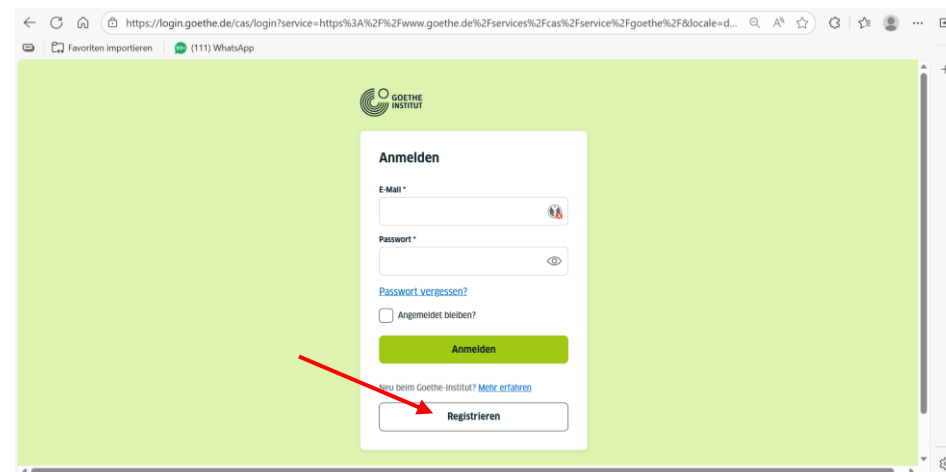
https://login.goethe.de/cas/login?service=https%3A%2F%2Fwww.goethe.de%2Fservices%2Fcas%2Fservice%2Fgoethe%2F&locale=d...

Favoriten importieren

(111) WhatsApp

GOETHE INSTITUT

Anmelden

E-Mail *

Passwort *

Passwort vergessen?

Angemeldet bleiben?

Anmelden

Neu beim Goethe-Institut? Mehr erfahren

Registrieren